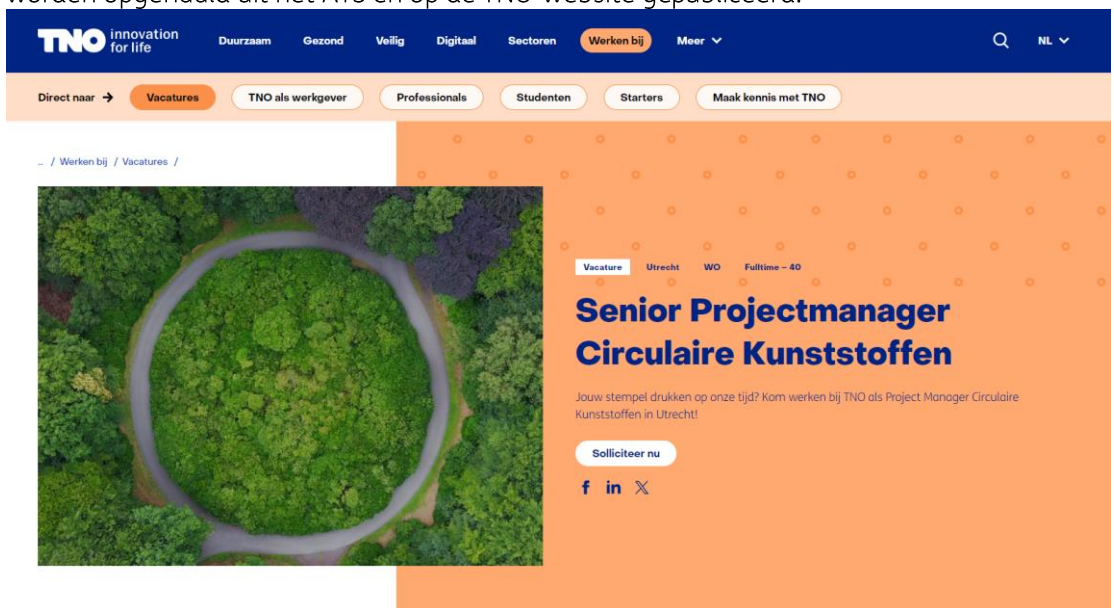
worden opgehaald uit het ATS en op de TNO website gepubliceerd.

TNO innovation for life

Duurzaam Gezond Veilig Digitaal Sectoren Werken bij Meer

NL

Direct naar → Vacatures TNO als werkgever Professionals Studenten Starters Maak kennis met TNO

... / Werken bij / Vacatures /

Vacature Utrecht WO Fulltime – 40

Senior Projectmanager Circulaire Kunststoffen

Jouw stempel drukken op onze tijd? Kom werken bij TNO als Project Manager Circulaire Kunststoffen in Utrecht!

Solliciteer nu